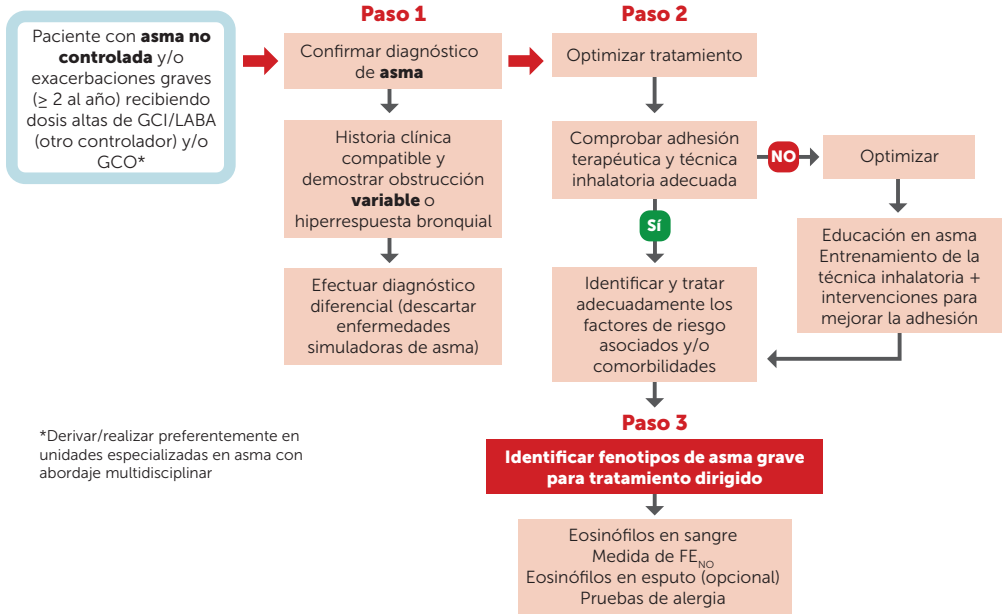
Paciente con **asma no controlada** y/o exacerbaciones graves ($\geq$ 2 al año) recibiendo dosis altas de GCI/LABA (otro controlador) y/o GCO*

Paso 1

Confirmar diagnóstico de **asma**

Historia clínica compatible y demostrar obstrucción **variable** o hiperrespuesta bronquial

Efectuar diagnóstico diferencial (descartar enfermedades simuladoras de asma)

Paso 2

Optimizar tratamiento

Comprobar adhesión terapéutica y técnica inhalatoria adecuada

NO

Optimizar

Educación en asma
Entrenamiento de la técnica inhalatoria + intervenciones para mejorar la adhesión

SÍ

Identificar y tratar adecuadamente los factores de riesgo asociados y/o comorbilidades

Paso 3

**Identificar fenotipos de asma grave para tratamiento dirigido**

Eosinófilos en sangre
Medida de $FE_{NO}$
Eosinófilos en esputo (opcional)
Pruebas de alergia

*Derivar/realizar preferentemente en unidades especializadas en asma con abordaje multidisciplinar